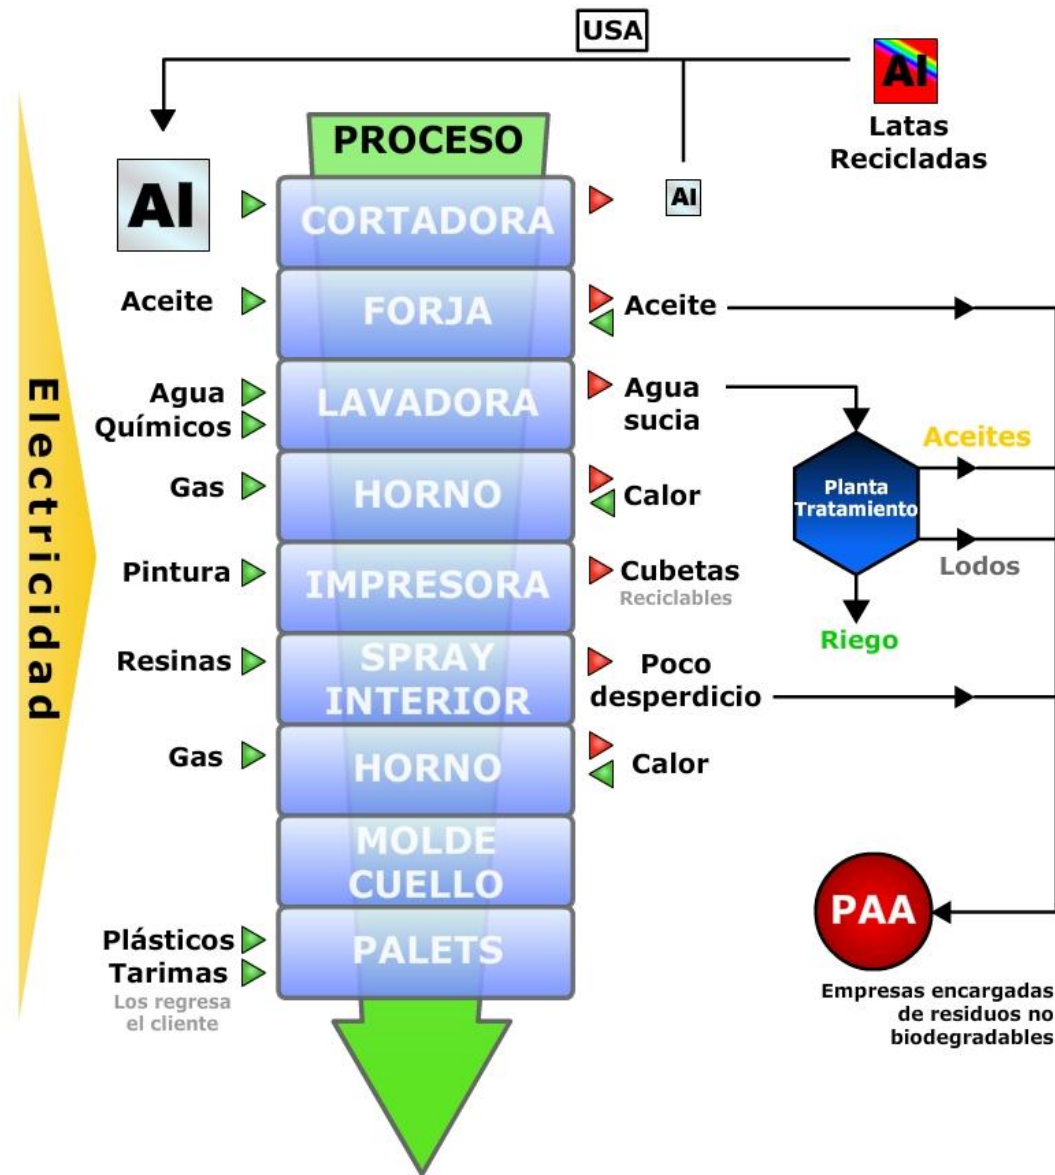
USA

Al
Latas Recicladas

PROCESO

Electricidad

Al

CORTADORA
Al

Aceite
FORJA
Aceite

Agua
Químicos
LAVADORA
Agua sucia

Planta Tratamiento
Aceites
Lodos
Riego

Gas
HORNO
Calor

Pintura
IMPRESORA
Cubetas
Reciclables

Resinas
SPRAY INTERIOR
Poco desperdicio

Gas
HORNO
Calor

MOLDE CUELLO

Plásticos
Tarimas
Los regresa el cliente
PALETS

PAA
Empresas encargadas de residuos no biodegradables